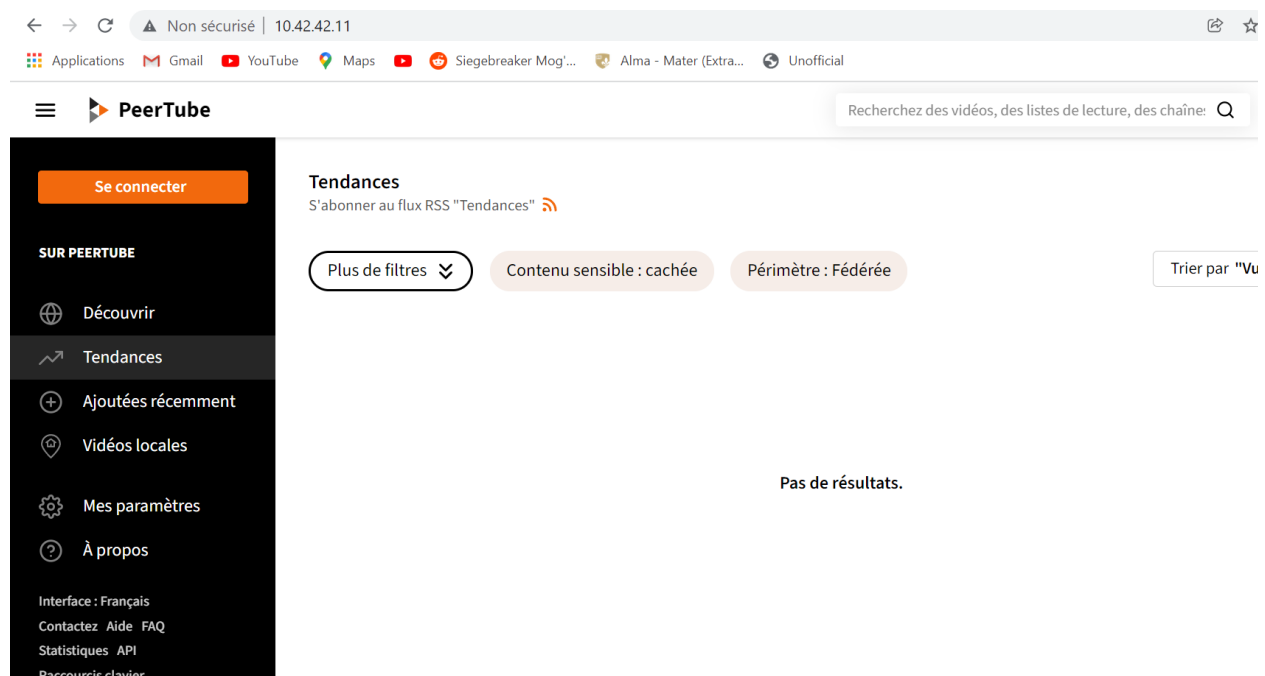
Non sécurisé | 10.42.42.11

Applications Gmail YouTube Maps Siegebreaker Mog'... Alma - Mater (Extra... Unofficial

PeerTube

Recherchez des vidéos, des listes de lecture, des chaîne:

Se connecter

SUR PEERTUBE

Découvrir
Tendances
Ajoutées récemment
Vidéos locales
Mes paramètres
À propos

Interface : Français
Contactez Aide FAQ
Statistiques API
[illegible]

Tendances
S'abonner au flux RSS "Tendances"

Plus de filtres
Contenu sensible : cachée
Périmètre : Fédérée
Trier par "Vu

Pas de résultats.